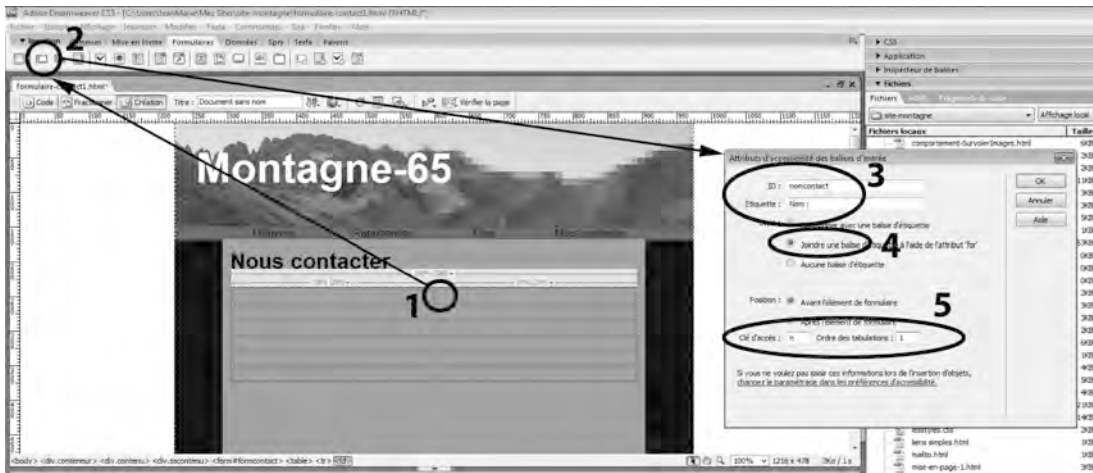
Adobe Dreamweaver CS5 - [C:\Users\JeanMarie\Mes Sites\site-montagne\formulaire-contact1.html (XHTML)]

Fichier Edition Affichage Insertion Modifier Texte Commandes Site Fenêtre Aide

Insertion Commun Mise en forme Formulaires Données Spry Texte Favoris

2

formulaire-contact1.html*

Code Fractionner Création Titre : Document sans nom Vérifier la page

Montagne-65

Nous contacter

1

Attributs d'accessibilité des balises d'entrée

ID : nomcontact

Étiquette : Nom :

3

Joindre une balise d'étiquette à l'aide de l'attribut "for"

4

Aucune balise d'étiquette

Position : Avant l'élément de formulaire

Après l'élément de formulaire

5

Clé d'accès : n Ordre des tabulations : 1

Si vous ne voulez pas saisir ces informations lors de l'insertion d'objets, changez le paramétrage dans les préférences d'accessibilité.

OK

Annuler

Aide

CSS

Application

Inspecteur de balises

Fichiers

Fichiers Actifs Fragments de code

site-montagne

Affichage local

Fichiers locaux

Taille

comportement-SurvolerImages.html

liens simples.html

mailto.html

mise-en-page-1.html

<body> <div.conteneur> <div.contenu> <div.scontenu> <form#formcontact> <table> <tr>

100% 1216 x 478 3Ko / 1 s